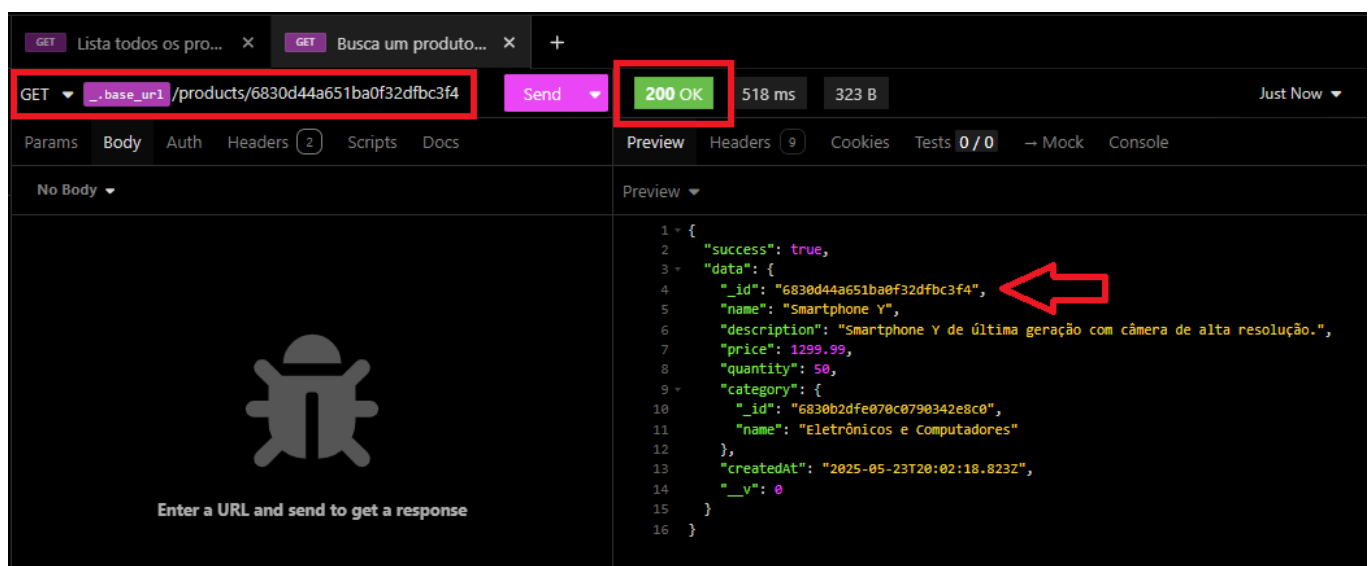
GET Lista todos os pro... ×
GET Busca um produto... ×
+

GET _.base_url /products/6830d44a651ba0f32dfbc3f4
Send
200 OK
518 ms
323 B
Just Now

Params Body Auth Headers 2 Scripts Docs

No Body

Enter a URL and send to get a response

Preview Headers 9 Cookies Tests 0 / 0 → Mock Console

Preview

1 {
2 "success": true,
3 "data": {
4 "_id": "6830d44a651ba0f32dfbc3f4",
5 "name": "Smartphone Y",
6 "description": "Smartphone Y de última geração com câmera de alta resolução.",
7 "price": 1299.99,
8 "quantity": 50,
9 "category": {
10 "_id": "6830b2dfe070c0790342e8c0",
11 "name": "Eletrônicos e Computadores"
12 },
13 "createdAt": "2025-05-23T20:02:18.823Z",
14 "__v": 0
15 }
16 }